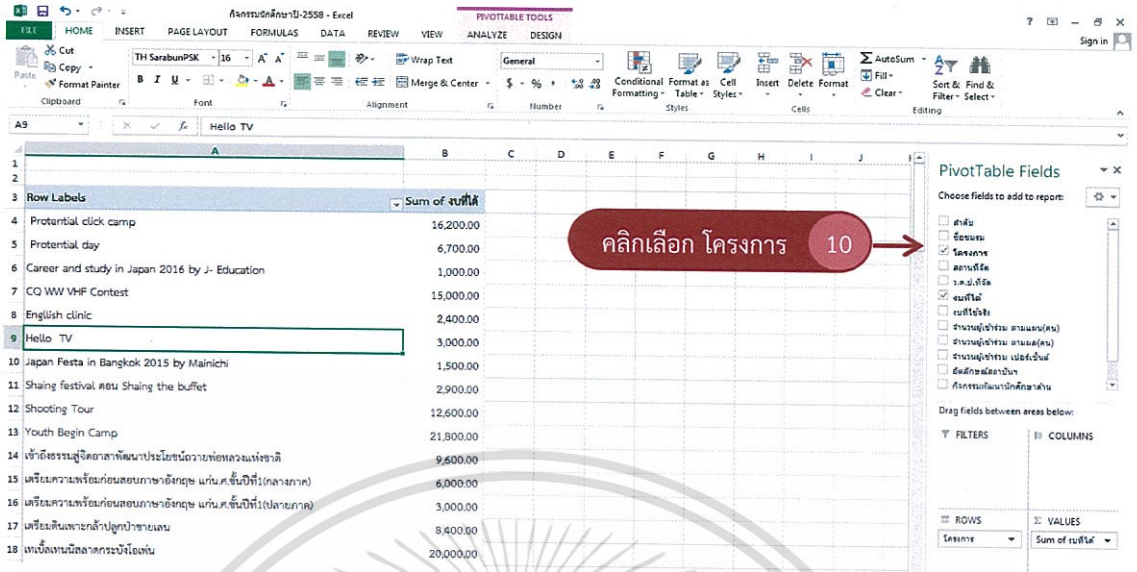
กิจกรรมนักศึกษาปี-2558 - Excel

PIVOTTABLE TOOLS

FILE HOME INSERT PAGE LAYOUT FORMULAS DATA REVIEW VIEW ANALYZE DESIGN

Sign in

Paste Cut Copy Format Painter Clipboard

TH SarabunPSK 16 B I U Font

Wrap Text Merge & Center Alignment

General $ % , Number

Conditional Formatting Format as Table Cell Styles Styles

Insert Delete Format Cells

AutoSum Fill Clear Sort & Filter Find & Select Editing

A9 Hello TV

| | A | B |
|---|---|---|
| 3 | Row Labels | Sum of งบที่ได้ |
| 4 | Protential click camp | 16,200.00 |
| 5 | Protential day | 6,700.00 |
| 6 | Career and study in Japan 2016 by J- Education | 1,000.00 |
| 7 | CQ WW VHF Contest | 15,000.00 |
| 8 | English clinic | 2,400.00 |
| 9 | Hello TV | 3,000.00 |
| 10 | Japan Festa in Bangkok 2015 by Mainichi | 1,500.00 |
| 11 | Shaing festival ตอน Shaing the buffet | 2,900.00 |
| 12 | Shooting Tour | 12,600.00 |
| 13 | Youth Begin Camp | 21,800.00 |
| 14 | เข้าถึงธรรมสู่จิตอาสาพัฒนาประโยชน์ถวายพ่อหลวงแห่งชาติ | 9,600.00 |
| 15 | เตรียมความพร้อมก่อนสอบภาษาอังกฤษ แก่น.ศ.ชั้นปีที่1(กลางภาค) | 6,000.00 |
| 16 | เตรียมความพร้อมก่อนสอบภาษาอังกฤษ แก่น.ศ.ชั้นปีที่1(ปลายภาค) | 3,000.00 |
| 17 | เตรียมดินเพาะกล้าปลูกป่าชายเลน | 8,400.00 |
| 18 | เทเบิ้ลเทนนิสลาดกระบังโอเพ่น | 20,000.00 |

คลิกเลือก โครงการ 10

PivotTable Fields

Choose fields to add to report:

ลำดับ
ชื่อชมรม
โครงการ
สถานที่จัด
ว.ด.ป.ที่จัด
งบที่ได้
งบที่ใช้จริง
จำนวนผู้เข้าร่วม ตามแผน(คน)
จำนวนผู้เข้าร่วม ตามผล(คน)
จำนวนผู้เข้าร่วม เปอร์เซ็นต์
อัตลักษณ์สถาบัน
กิจกรรมพัฒนานักศึกษาด้าน

Drag fields between areas below:

FILTERS COLUMNS

ROWS VALUES

โครงการ Sum of งบที่ได้